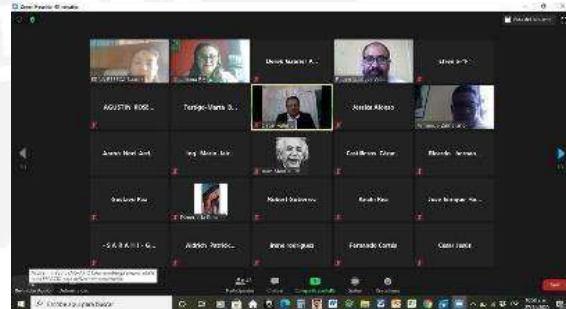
Zoom Reunión 40 minutos

Derek Xavier A...

AGUSTIN ROSE...

Enrique Martin G...

Jessica Alonso

Aaron Noel Arel...

Ing. Mario Jair...

Cristina Conr...

Ricardo Antonio...

Gustavo Paz

Rafael Gutierrez

Kevin Paz

Jose Enrique Pac...

- S A R A H I - G...

Andrés Patricio...

Irene rodriguez

Fernando Cortés

Cesar Isaac

Participantes

Chat

Compartir pantalla

Salir

Escriba aquí para buscar